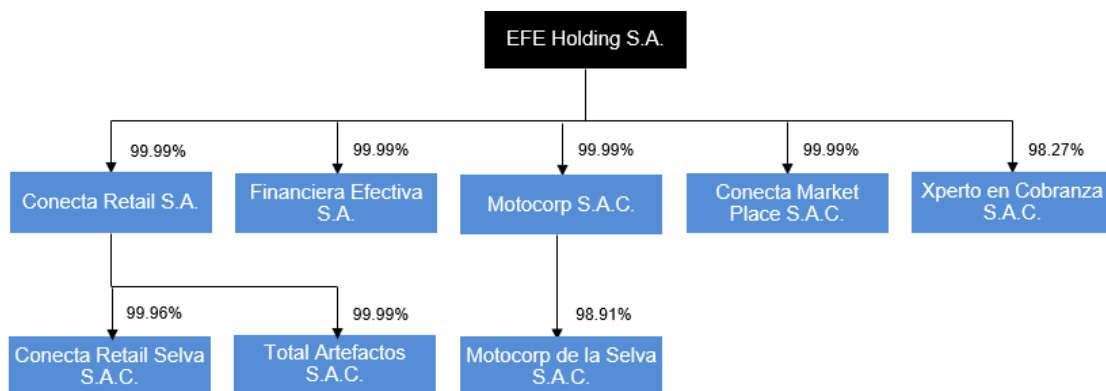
EFE Holding S.A.

99.99%
Conecta Retail S.A.

99.99%
Financiera Efectiva S.A.

99.99%
Motocorp S.A.C.

99.99%
Conecta Market Place S.A.C.

98.27%
Xperto en Cobranza S.A.C.

99.96%
Conecta Retail Selva S.A.C.

99.99%
Total Artefactos S.A.C.

98.91%
Motocorp de la Selva S.A.C.